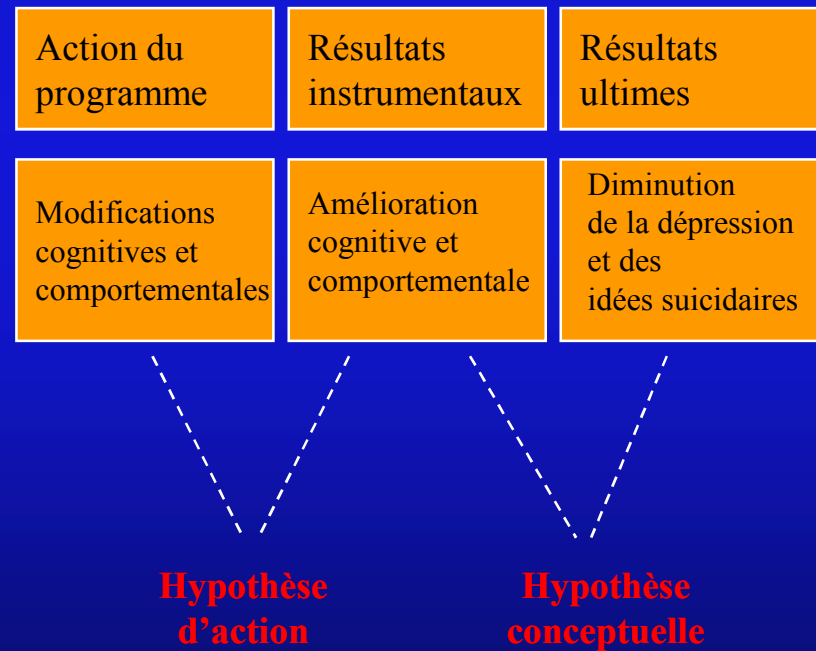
Action du programme

Résultats instrumentaux

Résultats ultimes

Modifications cognitives et comportementales

Amélioration cognitive et comportementale

Diminution de la dépression et des idées suicidaires

Hypothèse d’action

Hypothèse conceptuelle